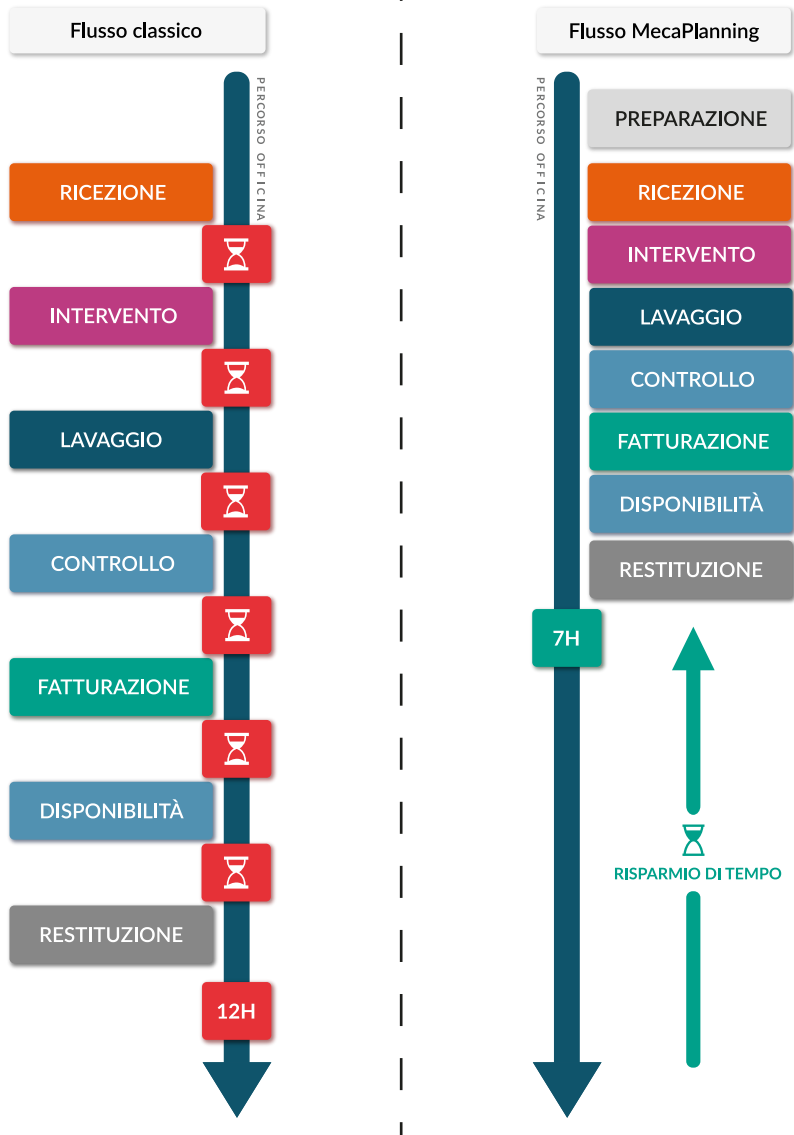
Flusso classico

PERCORSO OFFICINA

RICEZIONE

INTERVENTO

LAVAGGIO

CONTROLLO

FATTURAZIONE

DISPONIBILITÀ

RESTITUZIONE

12H

Flusso MecaPlanning

PERCORSO OFFICINA

PREPARAZIONE

RICEZIONE

INTERVENTO

LAVAGGIO

CONTROLLO

FATTURAZIONE

DISPONIBILITÀ

RESTITUZIONE

7H

RISPARMIO DI TEMPO